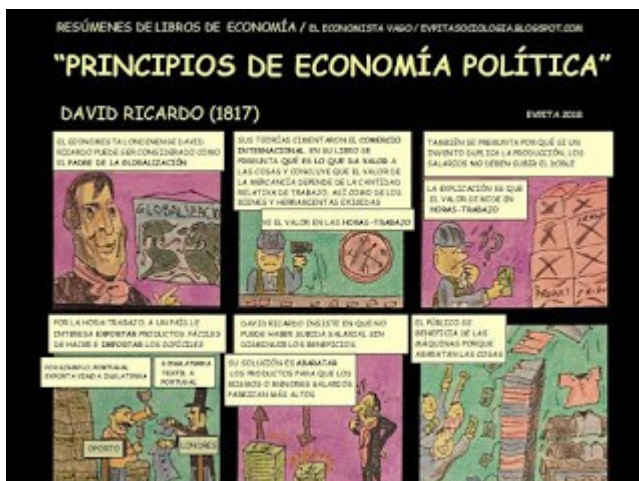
RESÚMENES DE LIBROS DE ECONOMÍA / EL ECONOMISTA VAGO / EVRITASOZIOLOGIA.BLOGSPOT.COM

"PRINCIPIOS DE ECONOMÍA POLÍTICA"

DAVID RICARDO (1817)

EVRITA 2018

EL ECONOMISTA LONDINENSE DAVID RICARDO PUEDE SER CONSIDERADO COMO EL PADRE DE LA GLOBALIZACIÓN

GLOBALIZACIÓN

SUS TEORÍAS CIMENTARON EL COMERCIO INTERNACIONAL. EN SU LIBRO SE PREGUNTA QUÉ ES LO QUE DA VALOR A LAS COSAS Y CONCLUYE QUE EL VALOR DE LA MERCANCÍA DEPENDE DE LA CANTIDAD RELATIVA DE TRABAJO, ASÍ COMO DE LOS BIENES Y HERRAMIENTAS EXIGIDAS

VE EL VALOR EN LAS HORAS-TRABAJO

TAMBIÉN SE PREGUNTA PORQUÉ SI UN INVENTO DUPLICA LA PRODUCCIÓN, LOS SALARIOS NO DEBEN SUBIR EL DOBLE

LA EXPLICACIÓN ES QUE EL VALOR SE MIDE EN HORAS-TRABAJO

POR LA HORA TRABAJO, A UN PAÍS LE INTERESA ABARATAR PRODUCTOS FÁCILES DE HACER E IMPORTAR LOS DIFÍCILES

POR EJEMPLO, PORTUGAL EXPORTA VINO A INGLATERRA

E INGLATERRA TEXTIL A PORTUGAL

OPORTO

LONDRES

DAVID RICARDO INSISTE EN QUE NO PUEDE HABER SUBIDA SALARIAL SIN DISMINUIR LOS BENEFICIOS.

SU SOLUCIÓN ES ABARATAR LOS PRODUCTOS PARA QUE LOS MISMOS O MENORES SALARIOS PAREZCAN MÁS ALTOS

EL PÚBLICO SE BENEFICIA DE LAS MÁQUINAS PORQUE ABARATAN LAS COSAS